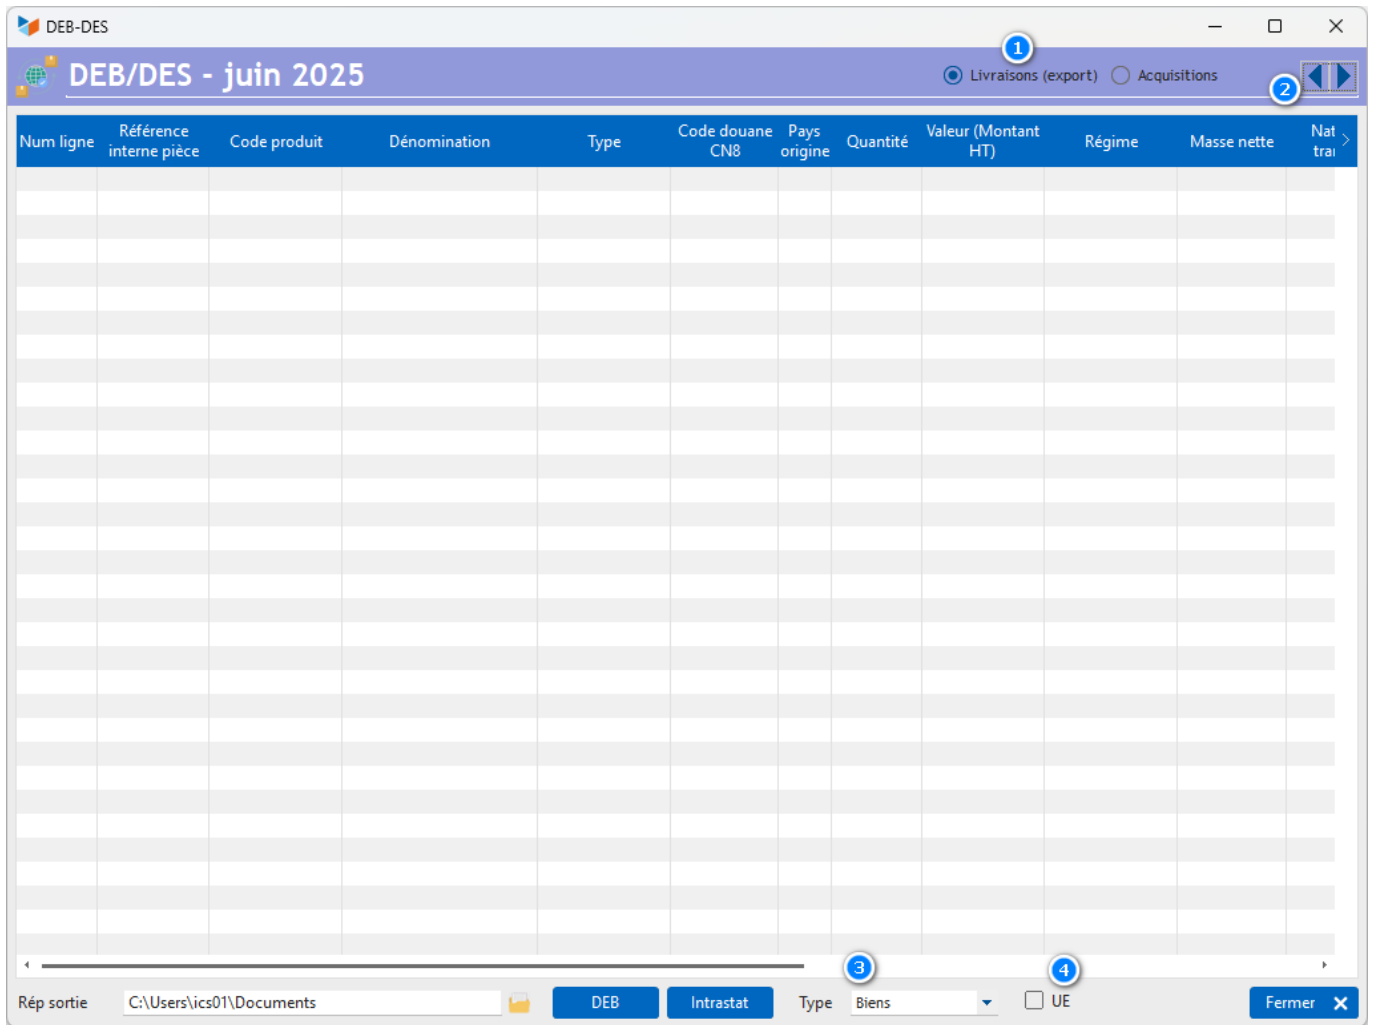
DEB-DES

DEB/DES - juin 2025

1

Livraisons (export)

Acquisitions

2

| Num ligne | Référence interne pièce | Code produit | Dénomination | Type | Code douane CN8 | Pays origine | Quantité | Valeur (Montant HT) | Régime | Masse nette | Nat trai |
|---|---|---|---|---|---|---|---|---|---|---|---|

3

4

Rép sortie

C:\Users\ics01\Documents

DEB

Intrastat

Type

Biens

UE

Fermer